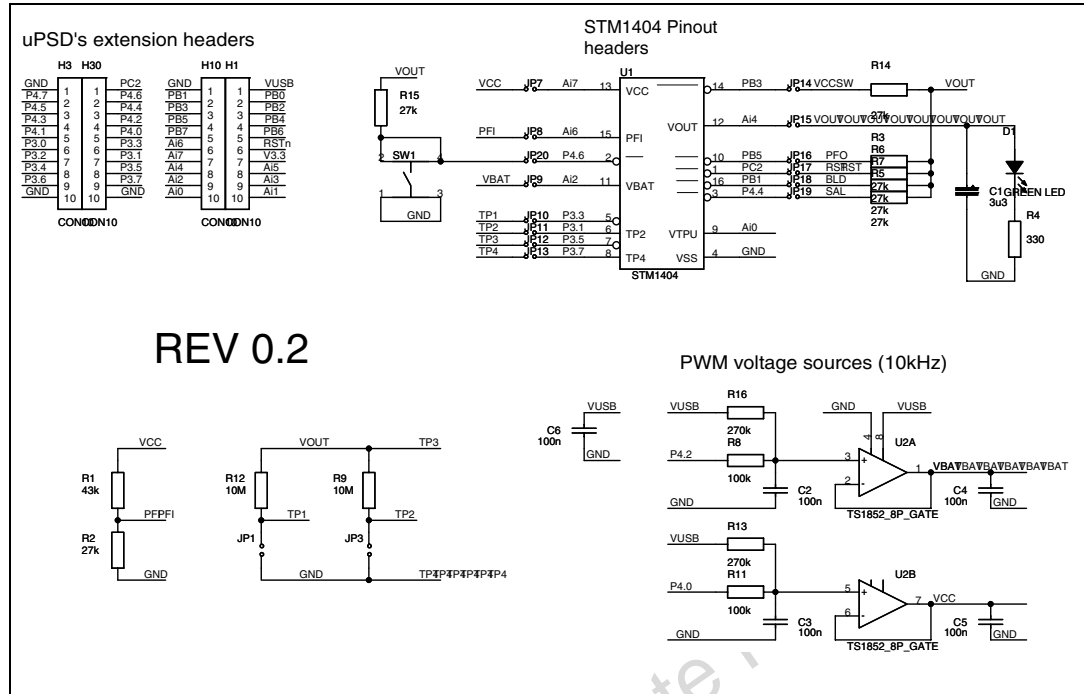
uPSD's extension headers

STM1404 Pinout headers

H3 H30

| GND | 1 | 1 | PC2 |
|---|---|---|---|
| P4.7 | 2 | 2 | P4.6 |
| P4.5 | 3 | 3 | P4.4 |
| P4.3 | 4 | 4 | P4.2 |
| P4.1 | 5 | 5 | P4.0 |
| P3.0 | 6 | 6 | P3.3 |
| P3.2 | 7 | 7 | P3.1 |
| P3.4 | 8 | 8 | P3.5 |
| P3.6 | 9 | 9 | P3.7 |
| GND | 10 | 10 | GND |

CON10CON10

H10 H1

| GND | 1 | 1 | VUSB |
|---|---|---|---|
| PB1 | 2 | 2 | PB0 |
| PB3 | 3 | 3 | PB2 |
| PB5 | 4 | 4 | PB4 |
| PB7 | 5 | 5 | PB6 |
| Ai6 | 6 | 6 | RSTn |
| Ai7 | 7 | 7 | V3.3 |
| Ai4 | 8 | 8 | Ai5 |
| Ai2 | 9 | 9 | Ai3 |
| Ai0 | 10 | 10 | Ai1 |

CON10CON10

VOUT
R15
27k
SW1
2 1 3
GND

VCC JP7 Ai7 13 VCC
PFI JP8 Ai6 15 PFI
JP20 P4.6 2
VBAT JP9 Ai2 11 VBAT
TP1 JP10 P3.3 5
TP2 JP11 P3.1 6 TP2
TP3 JP12 P3.5 7
TP4 JP13 P3.7 8 TP4
U1
STM1404
14 PB3 JP14 VCCSW
VOUT 12 Ai4 JP15 VOUTVOUTVOUTVOUTVOUTVOUTVOUT
10 PB5 JP16 PFO
1 PC2 JP17 RSTRST
16 PB1 JP18 BLD
3 P4.4 JP19 SAL
VTPU 9 Ai0
VSS 4 GND

R14
27k
VOUT
R3
R6
R7
R5
27k
27k
27k
27k
D1
C1 GREEN LED
3u3
R4
330
GND

REV 0.2

PWM voltage sources (10kHz)

VCC
R1
43k
PFPFI
R2
27k
GND

VOUT TP3
R12
10M
TP1
JP1
R9
10M
TP2
JP3
GND TP4TP4TP4TP4TP4

C6
100n
VUSB
GND

VUSB
R16
270k
R8
P4.2
100k
GND
C2
100n
GND VUSB
4 8
U2A
3
2
1 VBATVBATVBATVBATVBATVBAT
C4
100n
GND
TS1852_8P_GATE

VUSB
R13
270k
R11
P4.0
100k
GND
C3
100n
U2B
5
6
7 VCC
C5
100n
GND
TS1852_8P_GATE